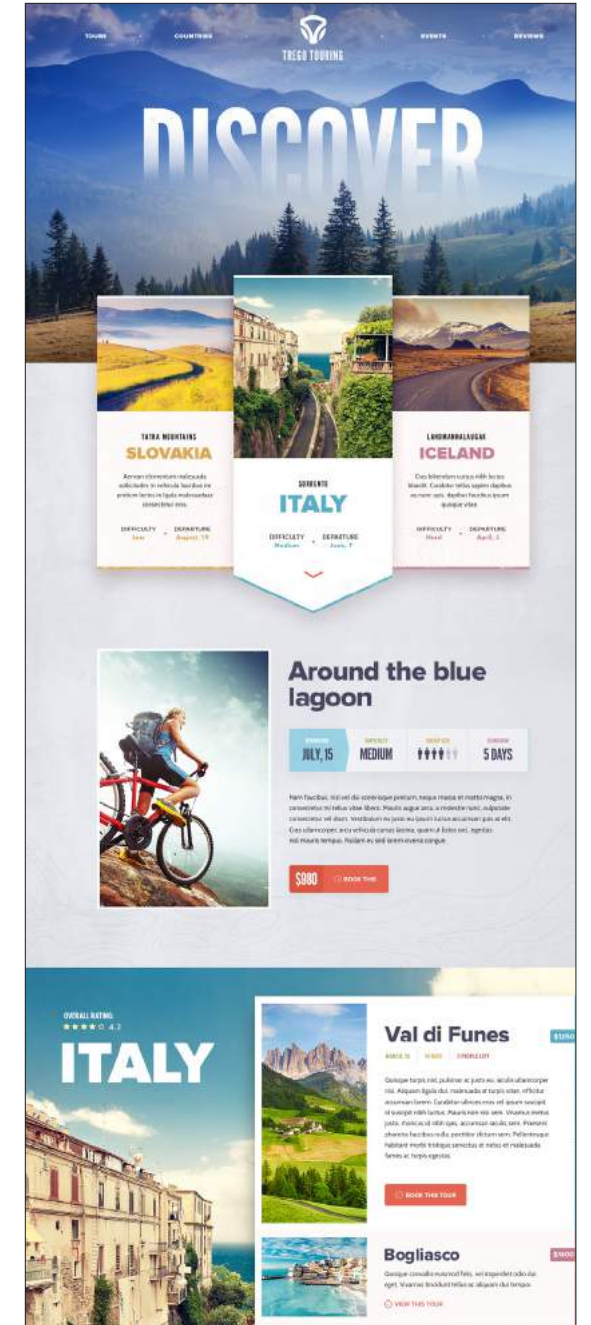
TOURS COUNTRIES TREGO TOURING EVENTS REVIEWS

DISCOVER

TATRA MOUNTAINS
SLOVAKIA
Aenean elementum malesuada sollicitudin in vehicula faucibus ex pretium lectus in ligula malesuadaur consectetur eros.
DIFFICULTY Low
DEPARTURE August, 15

SORRENTO
ITALY
DIFFICULTY Medium
DEPARTURE June, 7

LANDMANNALAUGAR
ICELAND
Cras bibendum cursus nibh lectus blandit. Curabitur tellus sapien dapibus eu nunc quis, dapibus faucibus ipsum quisque vitae.
DIFFICULTY Hard
DEPARTURE April, 3

Around the blue lagoon

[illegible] JULY, 15
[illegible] MEDIUM
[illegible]
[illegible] 5 DAYS

Nam faucibus, nisl vel dui scelerisque pretium, neque massa et mattis magna, in consectetur mi tellus vitae libero. Mauris augue arcu, a molestie nunc, vulputate consectetur vel diam. Vestibulum eu justo eu ipsum luctus accumsan quis at elit. Cras ullamcorper, arcu vehicula cursus lacinia, quam id libero est, egestas nisl mauris tempus. Nullam non vel sed lorem viverra congue.

$980 BOOK THIS

OVERALL RATING
4.2
ITALY

Val di Funes
$1250
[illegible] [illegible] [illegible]
Quisque turpis nisl, pulvinar ac justo eu, iaculis ullamcorper nisi. Aliquam ligula dui, malesuada at turpis vitae, efficitur accumsan lorem. Curabitur ultrices eros vel ipsum suscipit, id suscipit nibh luctus. Mauris non nisi sem. Vivamus metus justo, rhoncus id nibh quis, accumsan iaculis sem. Praesent pharetra faucibus nulla, porttitor dictum sem. Pellentesque habitant morbi tristique senectus et netus et malesuada fames ac turpis egestas.
BOOK THIS TOUR

Bogliasco
$1600
Quisque convallis euismod felis, vel imperdiet odio dui eget. Vivamus tincidunt tellus ac aliquam dui lobortis.
VIEW THIS TOUR